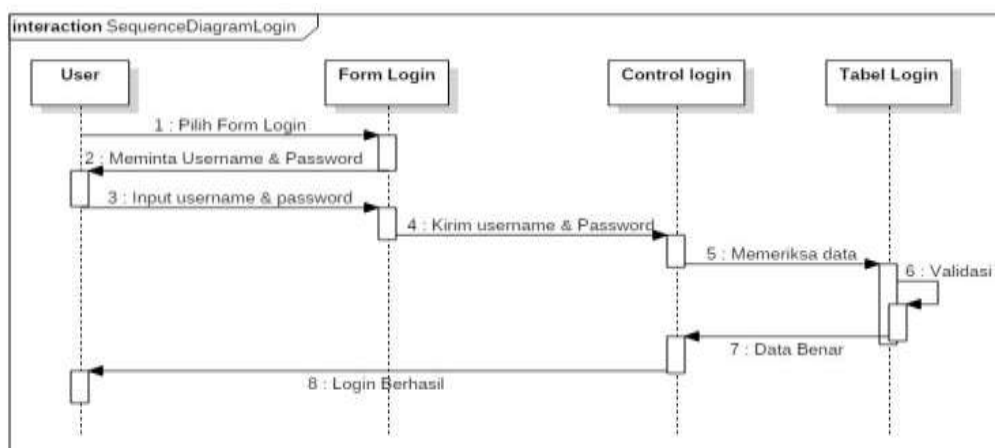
interaction SequenceDiagramLogin

User

Form Login

Control login

Tabel Login

1 : Pilih Form Login

2 : Meminta Username & Password

3 : Input username & password

4 : Kirim username & Password

5 : Memeriksa data

6 : Validasi

7 : Data Benar

8 : Login Berhasil